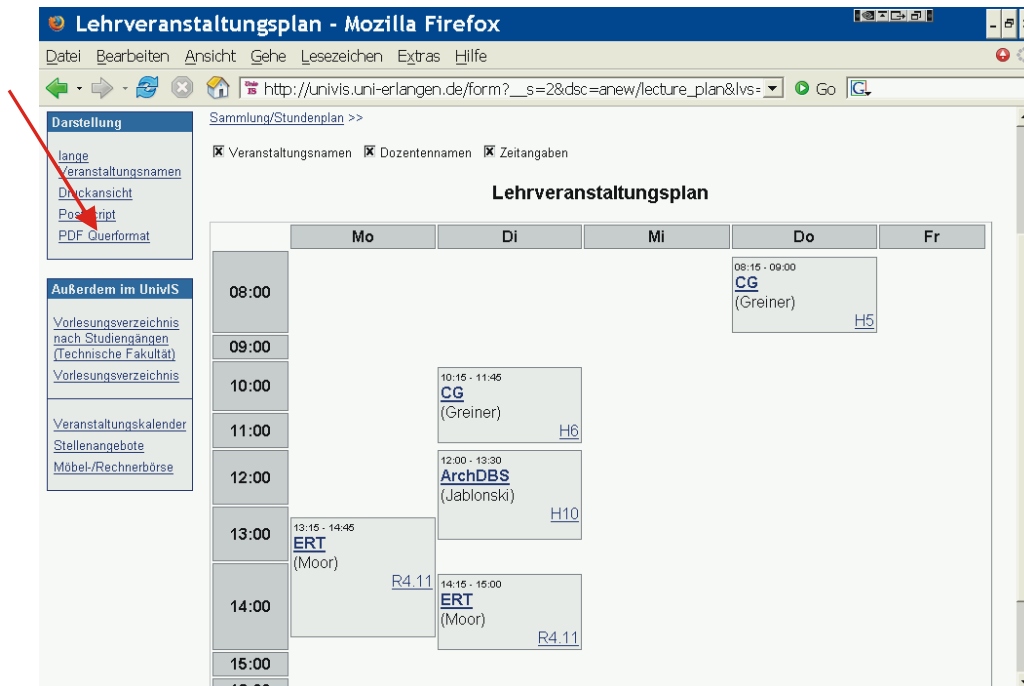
Lehrveranstaltungsplan - Mozilla Firefox

Datei Bearbeiten Ansicht Gehe Lesezeichen Extras Hilfe

http://univis.uni-erlangen.de/form?__s=2&dsc=anew/lecture_plan&lvs= Go

Darstellung

lange Veranstaltungsnamen
Druckansicht
Postscript
PDF Querformat

Außerdem im UnivIS

Vorlesungsverzeichnis nach Studiengängen (Technische Fakultät)
Vorlesungsverzeichnis

Veranstaltungskalender
Stellenangebote
Möbel-/Rechnerbörse

Sammlung/Stundenplan >>

☒ Veranstaltungsnamen ☒ Dozentennamen ☒ Zeitangaben

Lehrveranstaltungsplan

| | Mo | Di | Mi | Do | Fr |
|---|---|---|---|---|---|
| 08:00 | | | | 08:15 - 09:00 CG (Greiner) H5 | |
| 09:00 | | | | | |
| 10:00 | | 10:15 - 11:45 CG (Greiner) H6 | | | |
| 11:00 | | | | | |
| 12:00 | | 12:00 - 13:30 ArchDBS (Jablonski) H10 | | | |
| 13:00 | 13:15 - 14:45 ERT (Moor) R4.11 | | | | |
| 14:00 | | 14:15 - 15:00 ERT (Moor) R4.11 | | | |
| 15:00 | | | | | |